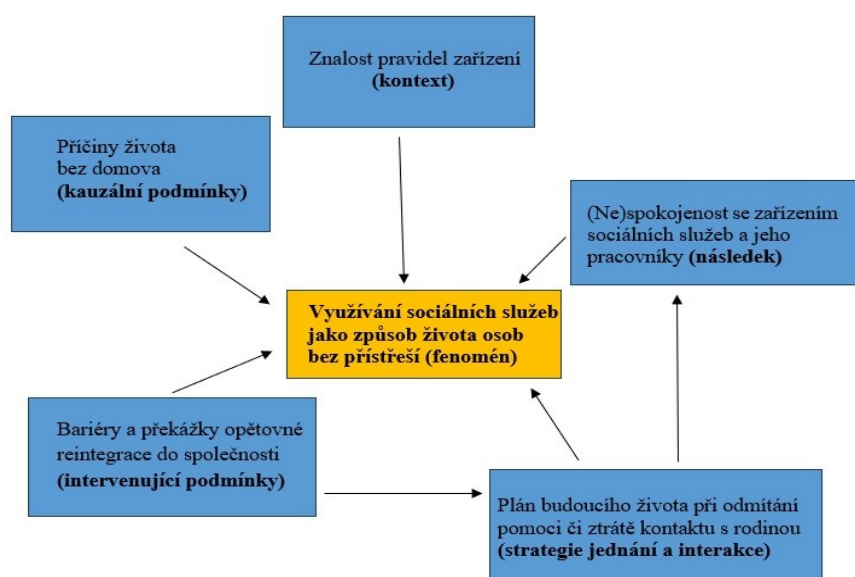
Znalost pravidel zařízení
**(kontext)**

Příčiny života bez domova
**(kauzální podmínky)**

(Ne)spokojenost se zařízením sociálních služeb a jeho pracovníky **(následek)**

**Využívání sociálních služeb jako způsob života osob bez přístřeší (fenomén)**

Bariéry a překážky opětovné reintegrace do společnosti
**(intervenující podmínky)**

Plán budoucího života při odmítání pomoci či ztrátě kontaktu s rodinou
**(strategie jednání a interakce)**